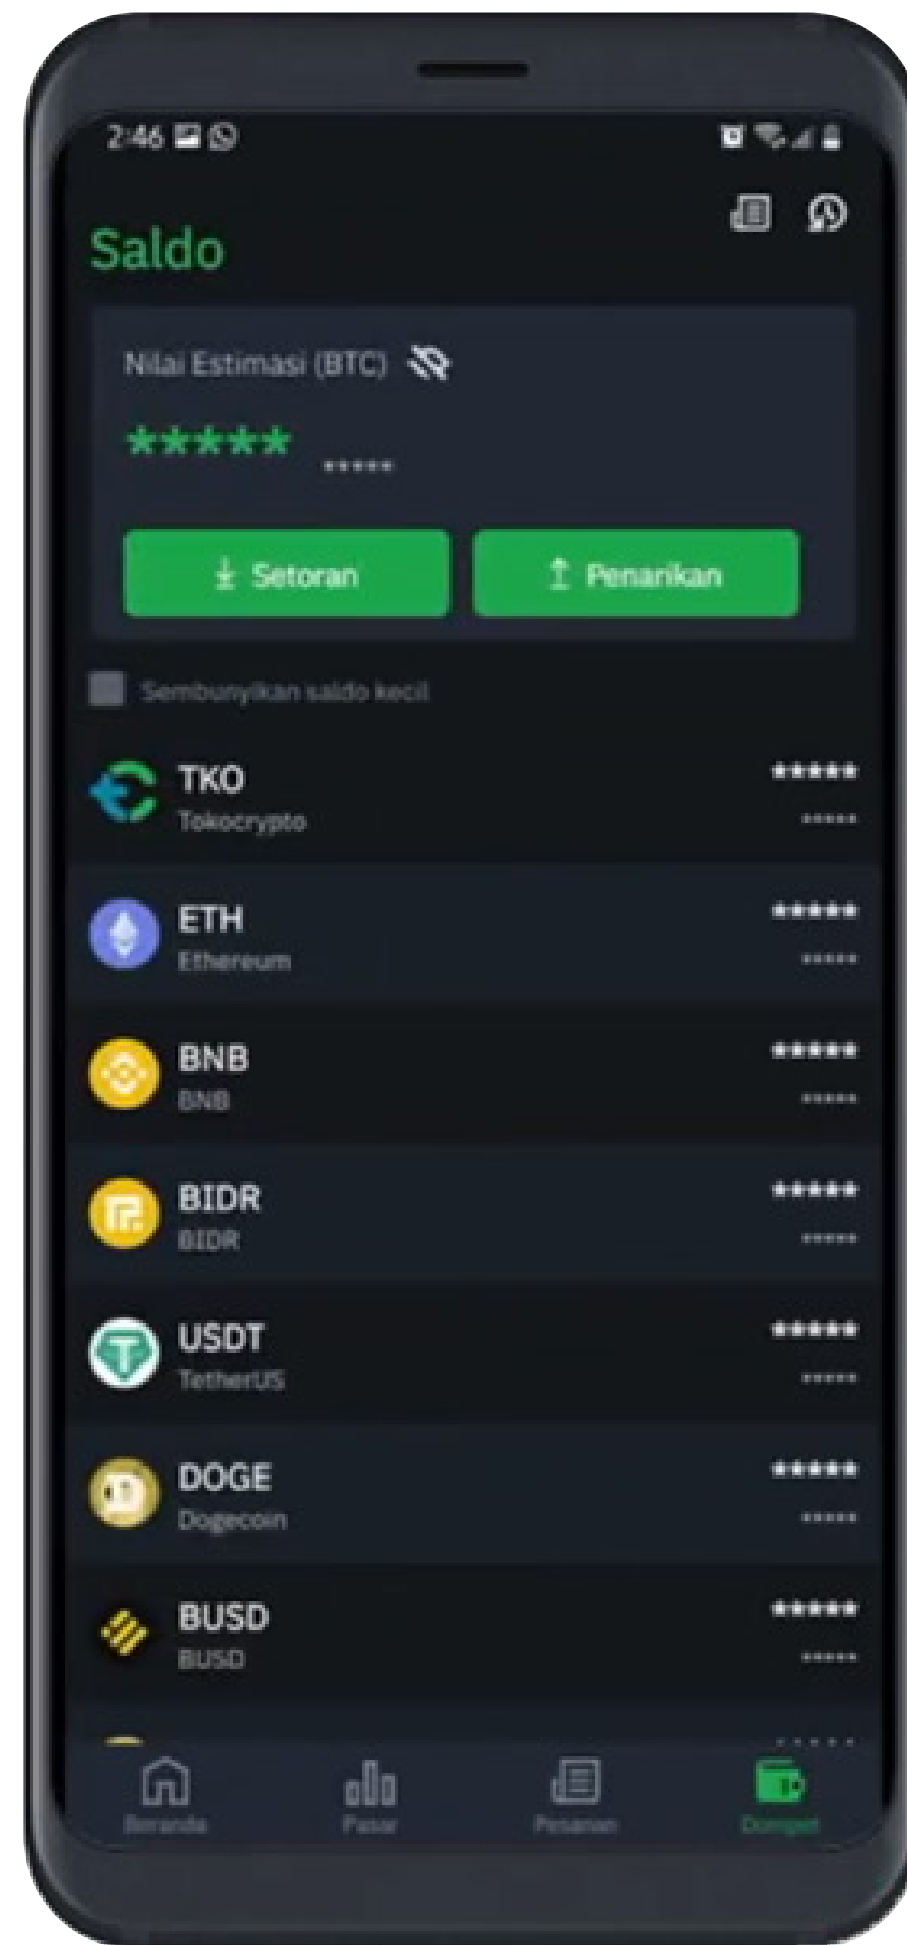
2:46

Saldo

Nilai Estimasi (BTC)

*****

*****

Setoran

Penarikan

Sembunyikan saldo kecil

TKO
Tokocrypto
*****
*****

ETH
Ethereum
*****
*****

BNB
BNB
*****
*****

BIDR
BIDR
*****
*****

USDT
TetherUS
*****
*****

DOGE
Dogecoin
*****
*****

BUSD
BUSD
*****
*****

Beranda
Pasar
Pesanan
Dompet